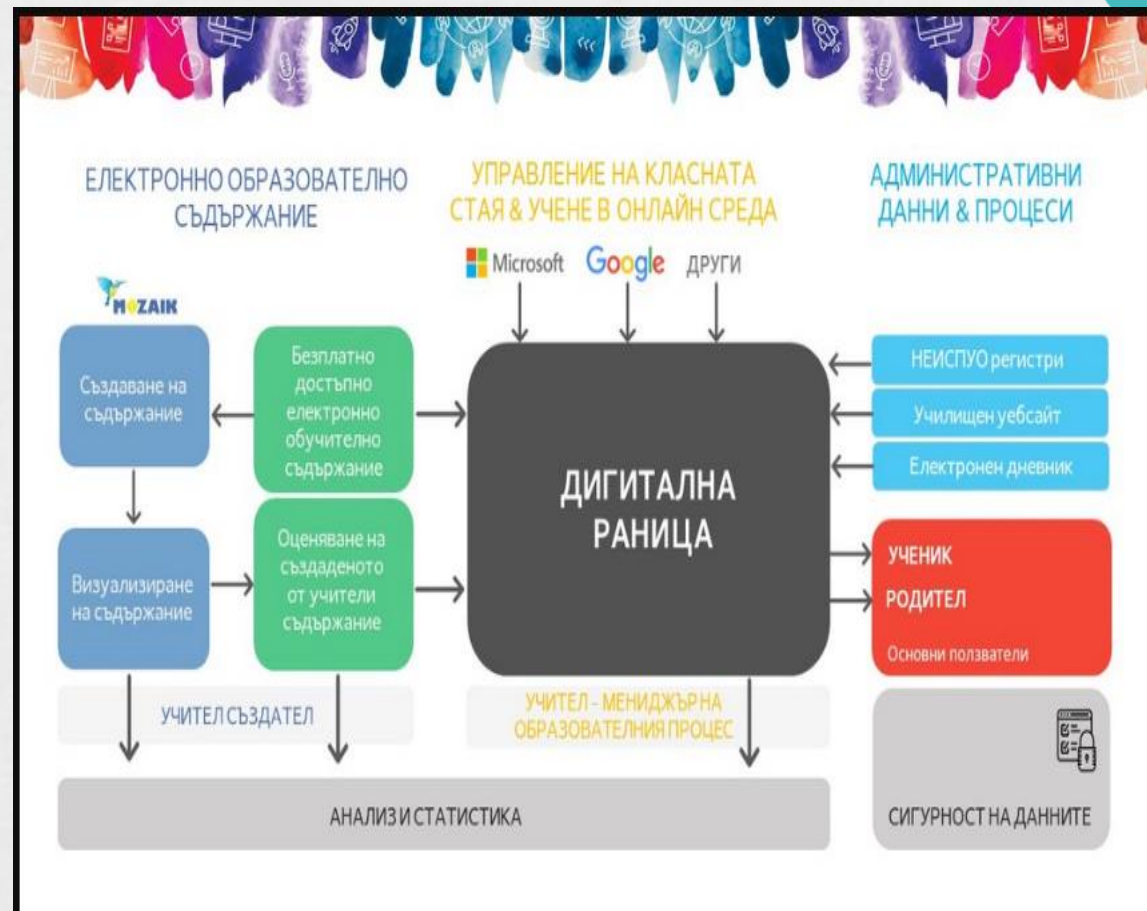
ЕЛЕКТРОННО ОБРАЗОВАТЕЛНО СЪДЪРЖАНИЕ

УПРАВЛЕНИЕ НА КЛАСНАТА СТАЯ & УЧЕНЕ В ОНЛАЙН СРЕДА

АДМИНИСТРАТИВНИ ДАННИ & ПРОЦЕСИ

Microsoft Google ДРУГИ

MOZAIK

Създаване на съдържание

Безплатно достъпно електронно обучително съдържание

Визуализиране на съдържание

Оценяване на създаденото от учители съдържание

ДИГИТАЛНА РАНИЦА

НЕИСПУО регистри

Училищен уебсайт

Електронен дневник

УЧЕНИК

РОДИТЕЛ

Основни ползватели

УЧИТЕЛ СЪЗДАТЕЛ

УЧИТЕЛ - МЕНИДЖЪР НА ОБРАЗОВАТЕЛНИЯ ПРОЦЕС

АНАЛИЗ И СТАТИСТИКА

СИГУРНОСТ НА ДАННИТЕ